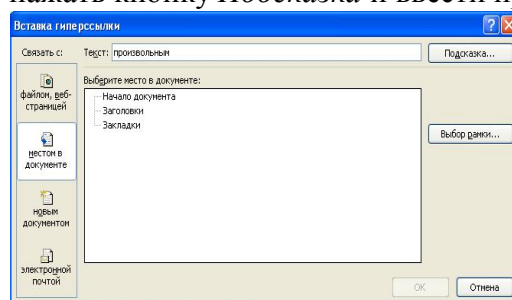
нажать кнопку Подсказка и ввести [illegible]

Вставка гиперссылки

Связать с:

Текст: произвольным

Подсказка...

файлом, веб-страницей

местом в документе

новым документом

электронной почтой

Выберите место в документе:

Начало документа

Заголовки

Закладки

Выбор рамки...

ОК

Отмена